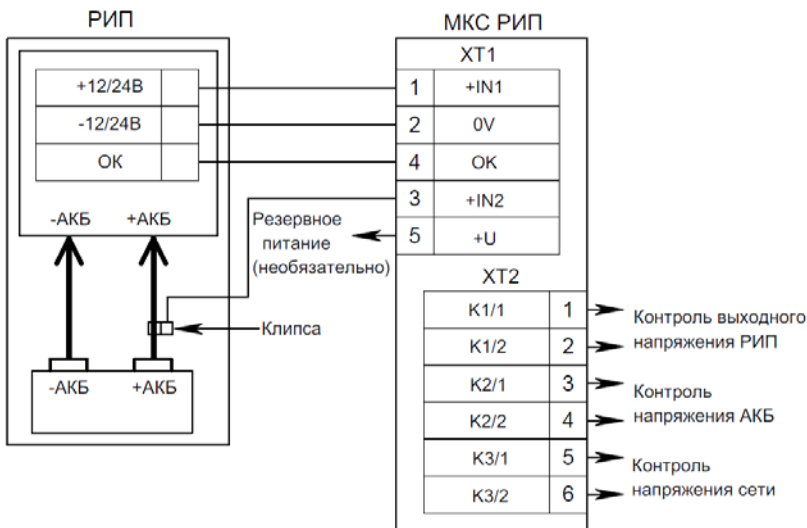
РИП

+12/24В
-12/24В
ОК

-АКБ
+АКБ

-АКБ
+АКБ

МКС РИП

XT1

| 1 | +IN1 |
|---|---|
| 2 | 0V |
| 4 | OK |
| 3 | +IN2 |
| 5 | +U |

Резервное питание (необязательно)

Клипса

XT2

| K1/1 | 1 |
|---|---|
| K1/2 | 2 |
| K2/1 | 3 |
| K2/2 | 4 |
| K3/1 | 5 |
| K3/2 | 6 |

Контроль выходного напряжения РИП

Контроль напряжения АКБ

Контроль напряжения сети